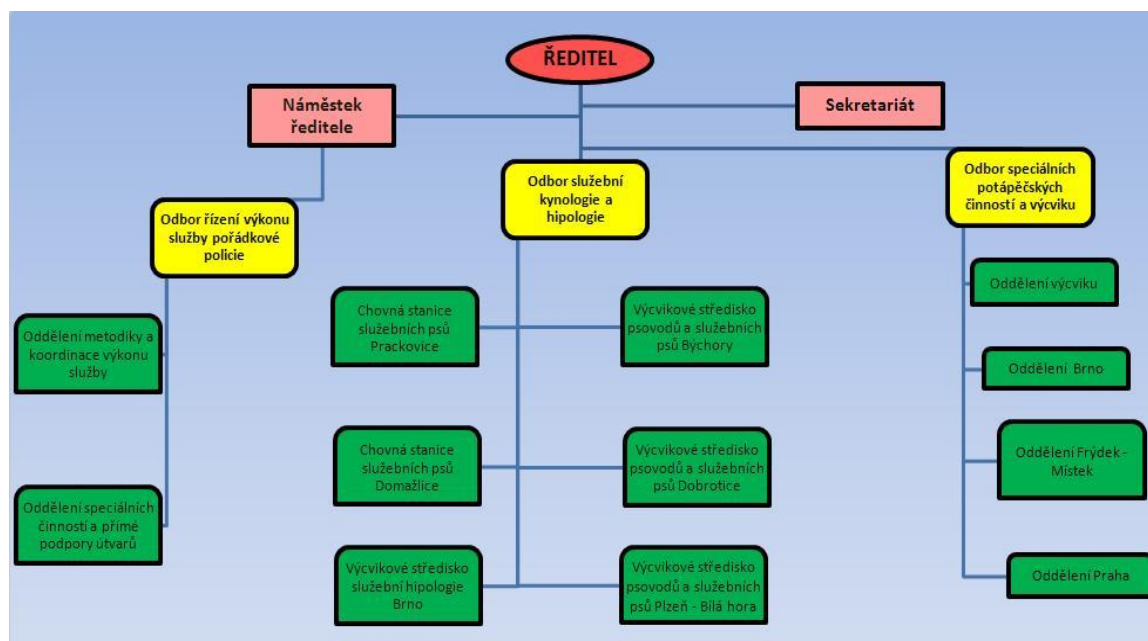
ŘEDITEL

Náměstek ředitele

Sekretariát

Odbor služební kynologie a hipologie

Odbor speciálních potápěčských činností a výcviku

Odbor řízení výkonu služby pořádkové policie

Oddělení metodiky a koordinace výkonu služby

Oddělení speciálních činností a přímé podpory útvarů

Chovná stanice služebních psů Prackovice

Výcvikové středisko psovodů a služebních psů Býchory

Chovná stanice služebních psů Domažlice

Výcvikové středisko psovodů a služebních psů Dobrotice

Výcvikové středisko služební hipologie Brno

Výcvikové středisko psovodů a služebních psů Plzeň - Bílá hora

Oddělení výcviku

Oddělení Brno

Oddělení Frýdek - Místek

Oddělení Praha